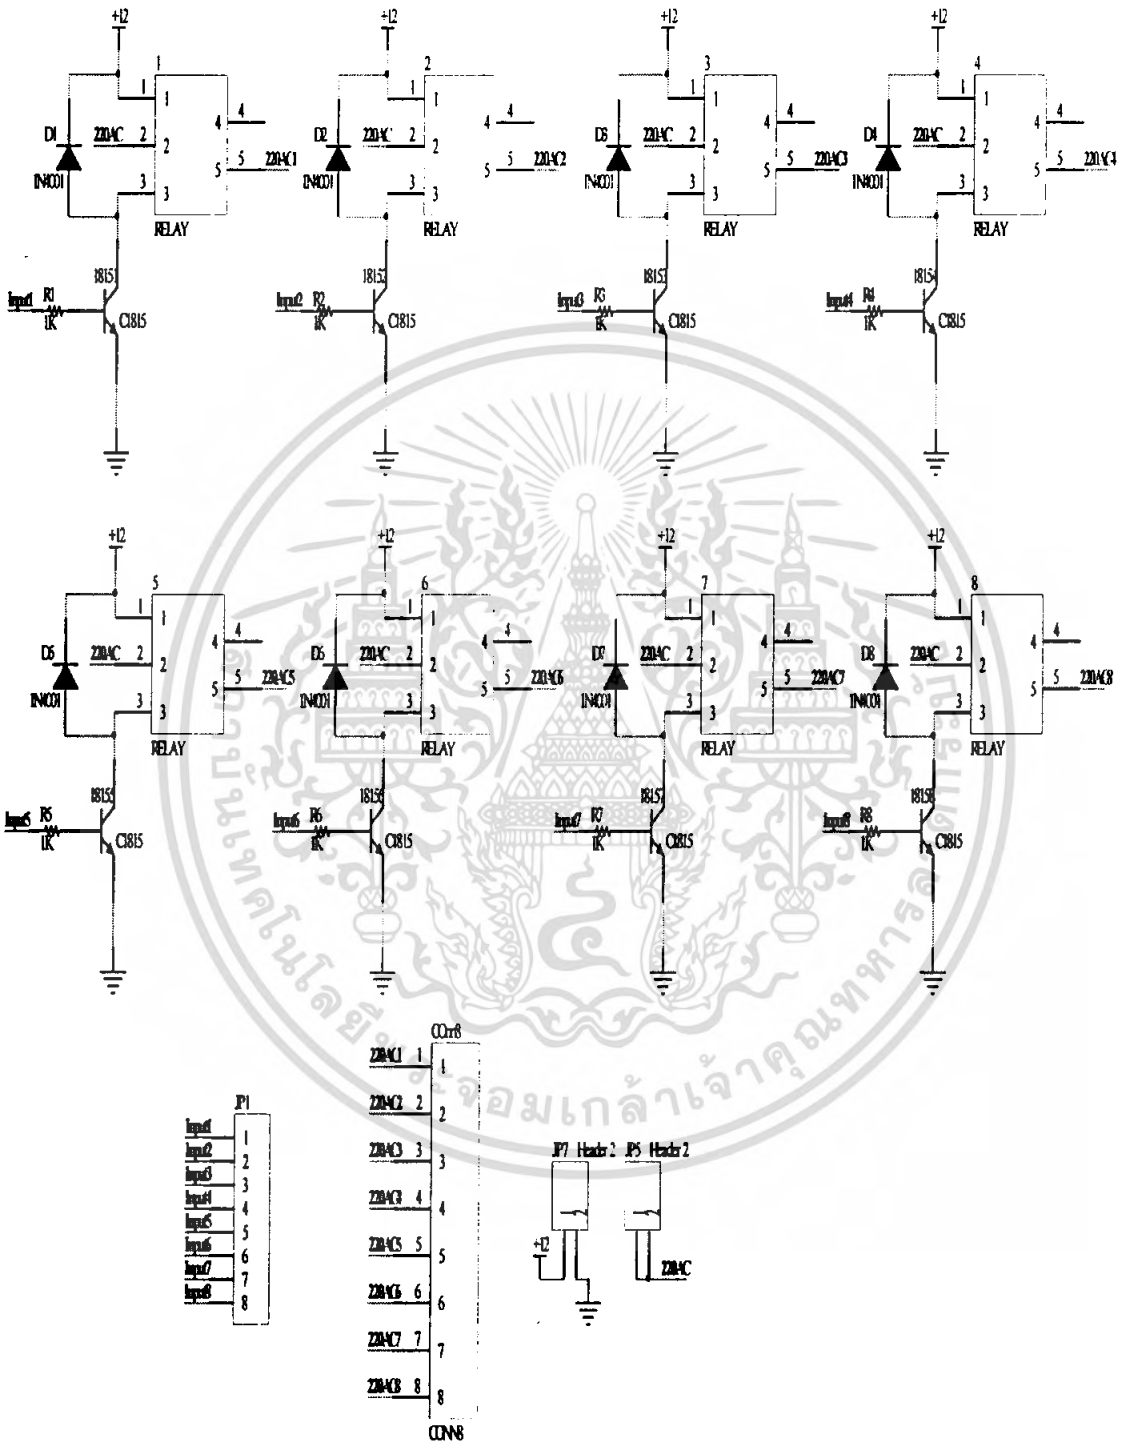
+12
1
1
D1
220AC 2
IN4001
3
1
2
3
4
5
4
5 220AC1
RELAY
18151
Input1 R1
1K
C1815

+12
2
1
D2
220AC 2
IN4001
3
1
2
3
4
5
4
5 220AC2
RELAY
18152
Input2 R2
1K
C1815

+12
3
1
D3
220AC 2
IN4001
3
1
2
3
4
5
4
5 220AC3
RELAY
18153
Input3 R3
1K
C1815

+12
4
1
D4
220AC 2
IN4001
3
1
2
3
4
5
4
5 220AC4
RELAY
18154
Input4 R4
1K
C1815

+12
5
1
D5
220AC 2
IN4001
3
1
2
3
4
5
4
5 220AC5
RELAY
18155
Input5 R5
1K
C1815

+12
6
1
D6
220AC 2
IN4001
3
1
2
3
4
5
4
5 220AC6
RELAY
18156
Input6 R6
1K
C1815

+12
7
1
D7
220AC 2
IN4001
3
1
2
3
4
5
4
5 220AC7
RELAY
18157
Input7 R7
1K
C1815

+12
8
1
D8
220AC 2
IN4001
3
1
2
3
4
5
4
5 220AC8
RELAY
18158
Input8 R8
1K
C1815

JP1
Input1 1
Input2 2
Input3 3
Input4 4
Input5 5
Input6 6
Input7 7
Input8 8

CONN8
220AC1 1 1
220AC2 2 2
220AC3 3 3
220AC4 4 4
220AC5 5 5
220AC6 6 6
220AC7 7 7
220AC8 8 8
CONN8

JP7 Header 2
JP5 Header 2
1 2
1 2
+12
220AC